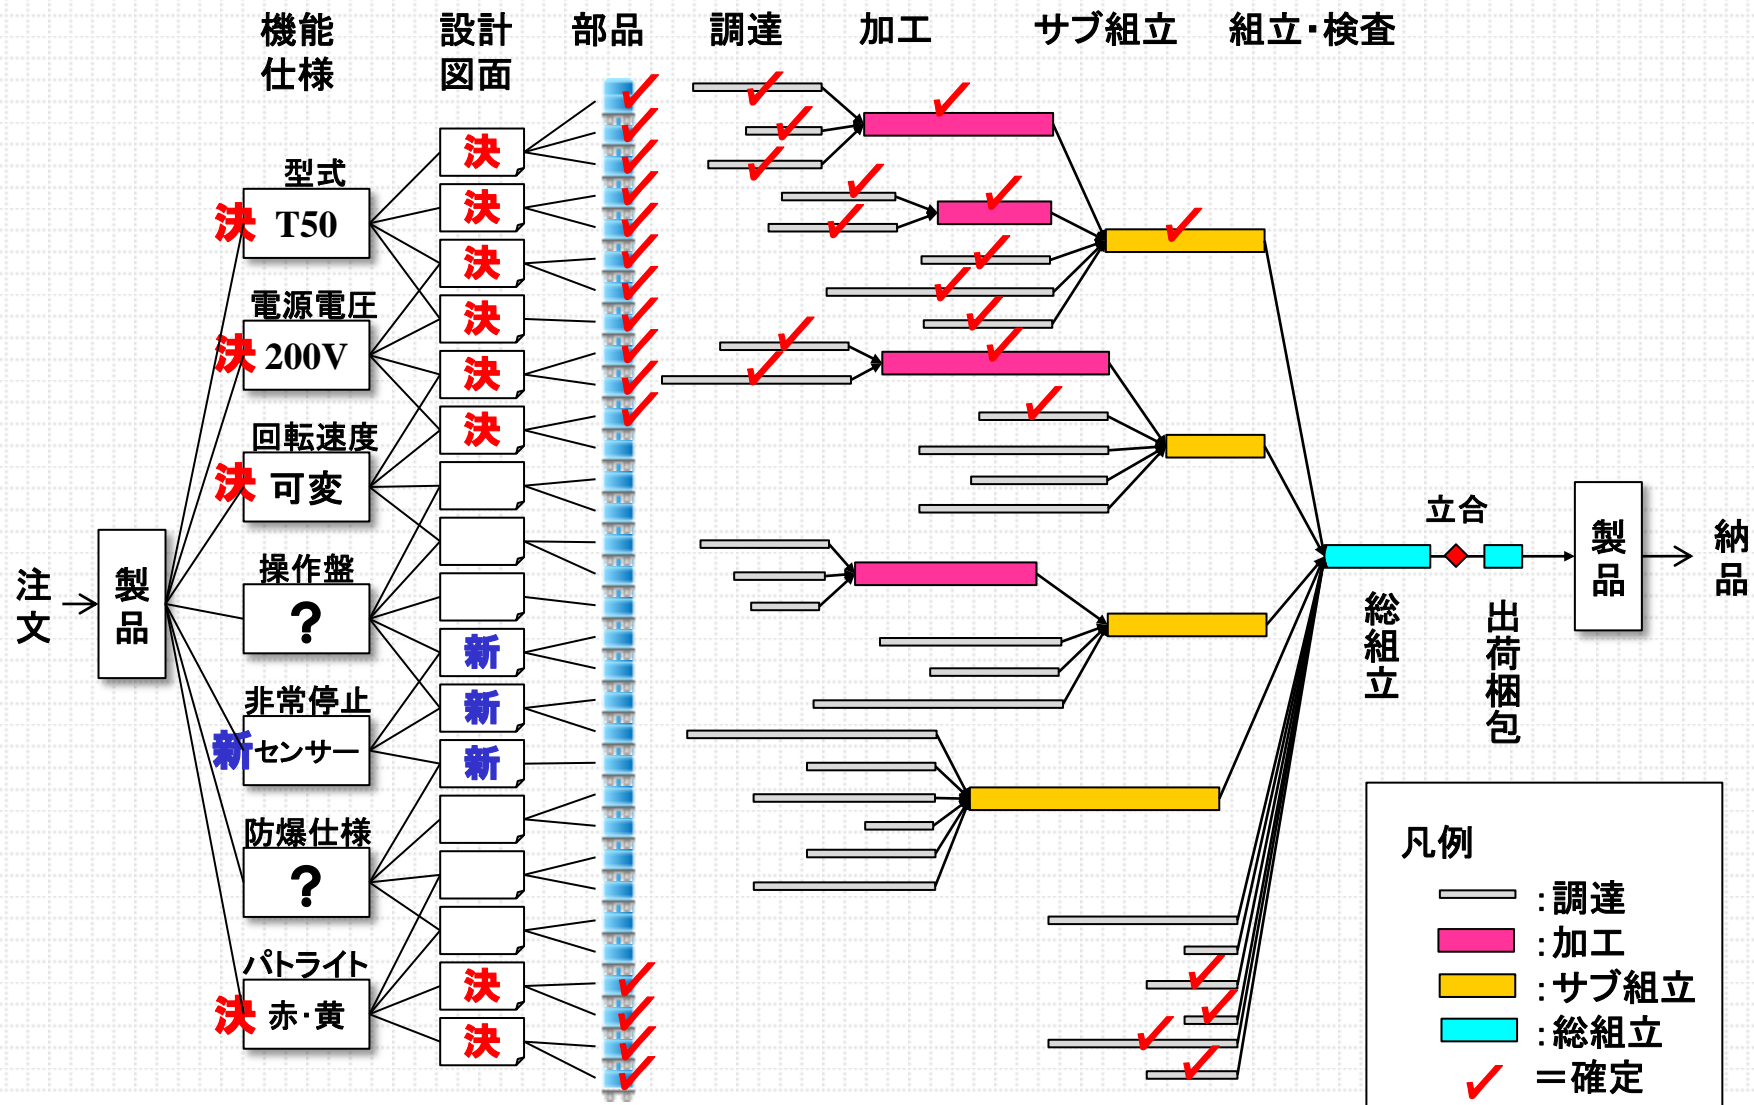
機能仕様　設計図面　部品　調達　加工　サブ組立　組立･検査

注文

製品

型式
決 T50

電源電圧
決 200V

回転速度
決 可変

操作盤
?

非常停止
新センサー

防爆仕様
?

パトライト
決 赤･黄

決
決
決
決
決
決
新
新
新
決
決

立合

総組立

出荷梱包

製品

納品

凡例
:調達
:加工
:サブ組立
:総組立
＝確定